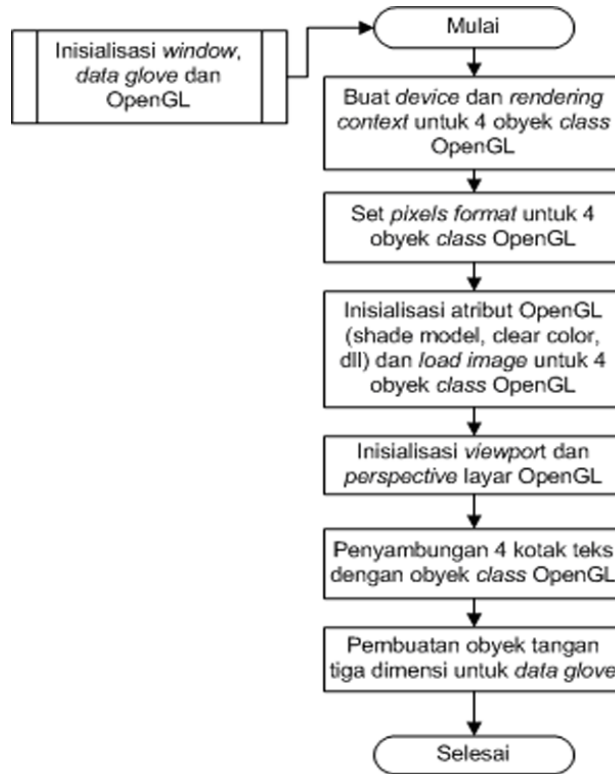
Inisialisasi window, data glove dan OpenGL

Mulai

Buat device dan rendering context untuk 4 obyek class OpenGL

Set pixels format untuk 4 obyek class OpenGL

Inisialisasi atribut OpenGL (shade model, clear color, dll) dan load image untuk 4 obyek class OpenGL

Inisialisasi viewport dan perspective layar OpenGL

Penyambungan 4 kotak teks dengan obyek class OpenGL

Pembuatan obyek tangan tiga dimensi untuk data glove

Selesai